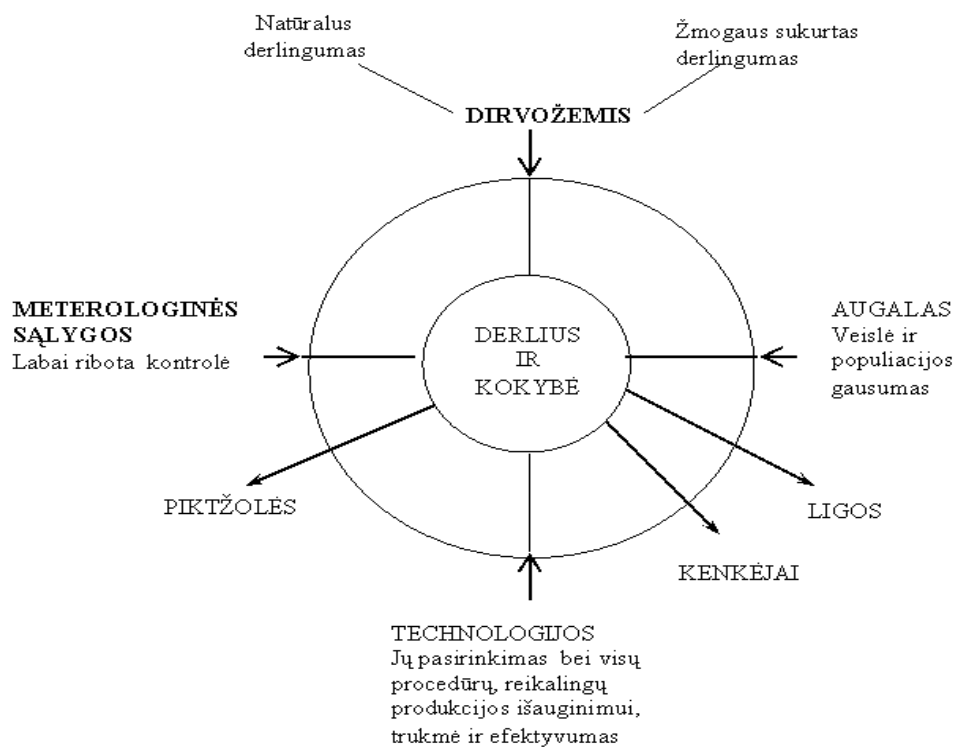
Natūralus derlingumas

Žmogaus sukurtas derlingumas

DIRVOŽEMIS

METEROLOGINĖS SĄLYGOS
Labai ribota kontrolė

DERLIUS IR KOKYBĖ

AUGALAS
Veislė ir populiacijos gausumas

PIKTŽOLĖS

LIGOS

KENKĖJAI

TECHNOLOGIJOS
Jų pasirinkimas bei visų procedūrų, reikalingų produkcijos išauginimui, trukmė ir efektyvumas